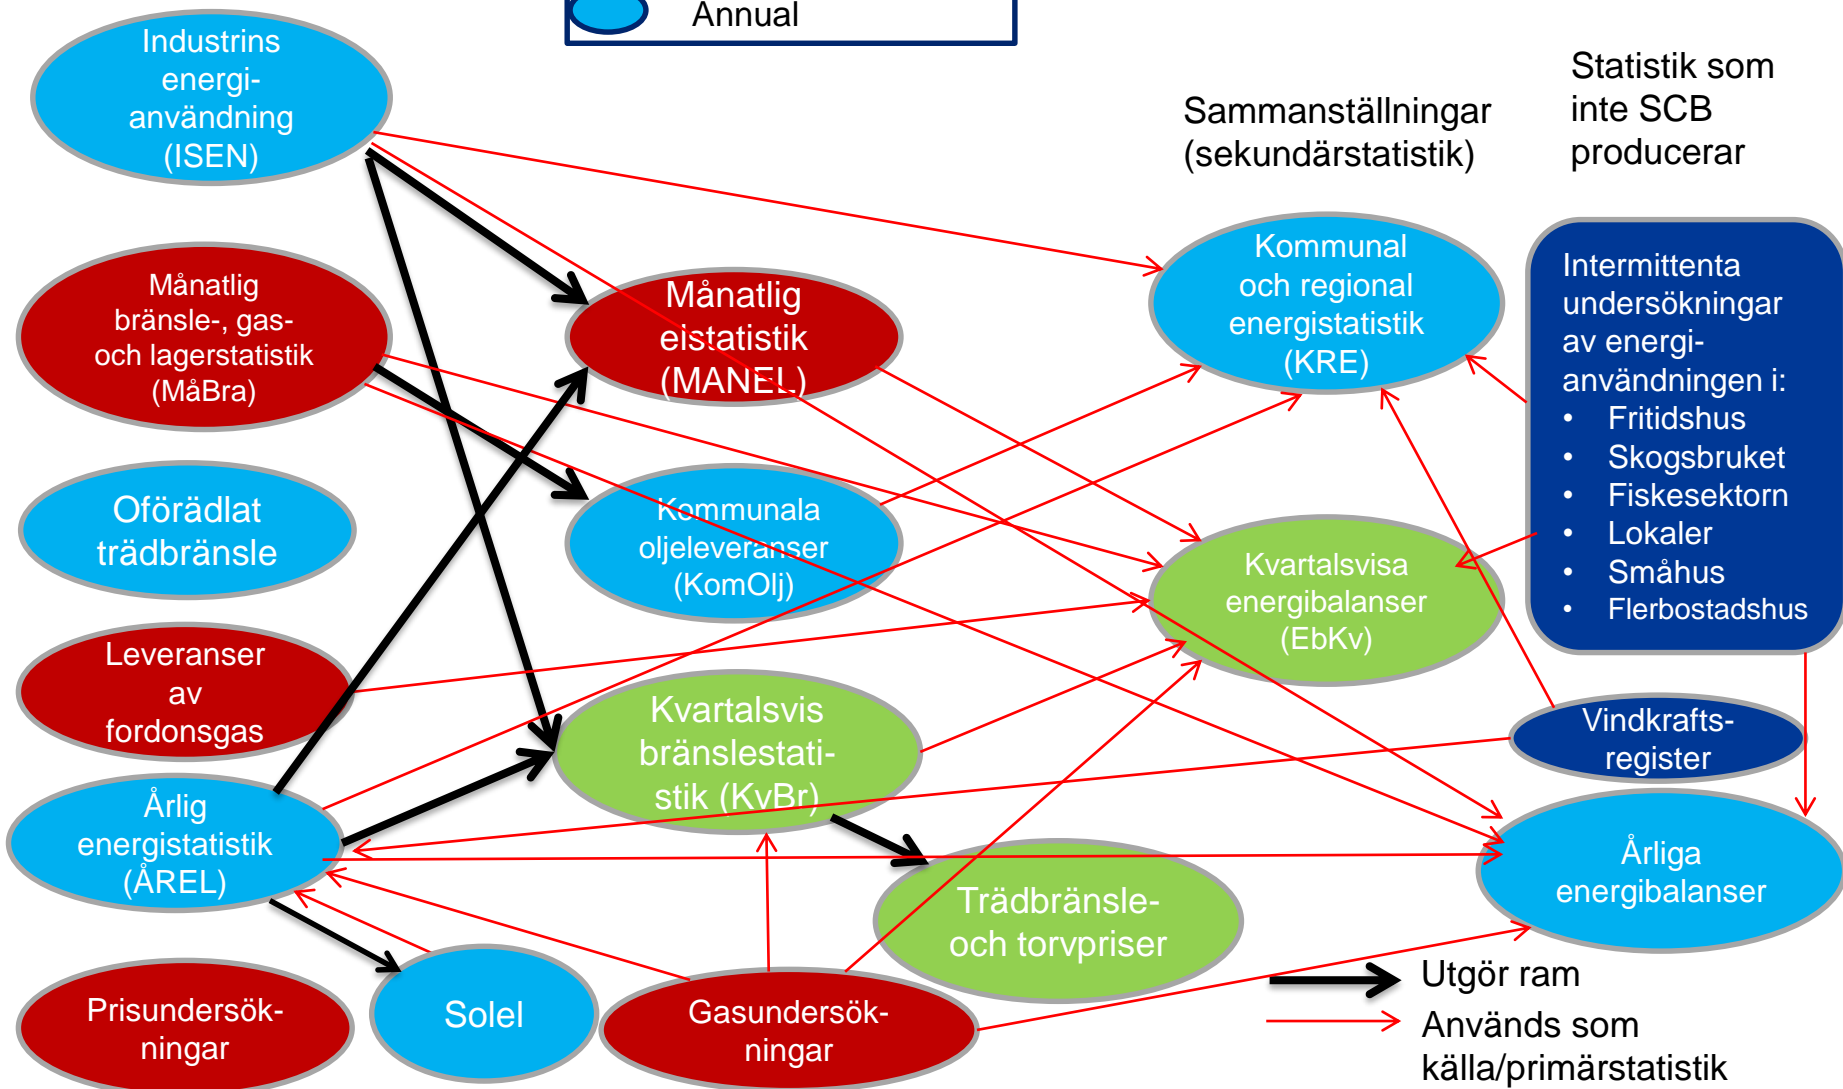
Annual

Industrins energianvändning (ISEN)

Månatlig bränsle-, gas- och lagerstatistik (MåBra)

Oförädlat trädbränsle

Leveranser av fordonsgas

Årlig energistatistik (ÅREL)

Prisundersökningar

Solel

Gasundersökningar

Månatlig elstatistik (MANEL)

Kommunala oljeleveranser (KomOlj)

Kvartalsvis bränslestatistik (KvBr)

Trädbränsle- och torvpriser

Sammanställningar (sekundärstatistik)

Kommunal och regional energistatistik (KRE)

Kvartalsvisa energibalanser (EbKv)

Årliga energibalanser

Statistik som inte SCB producerar

Intermittenta undersökningar av energianvändningen i:
• Fritidshus
• Skogsbruket
• Fiskesektorn
• Lokaler
• Småhus
• Flerbostadshus

Vindkraftsregister

Utgör ram

Används som källa/primärstatistik